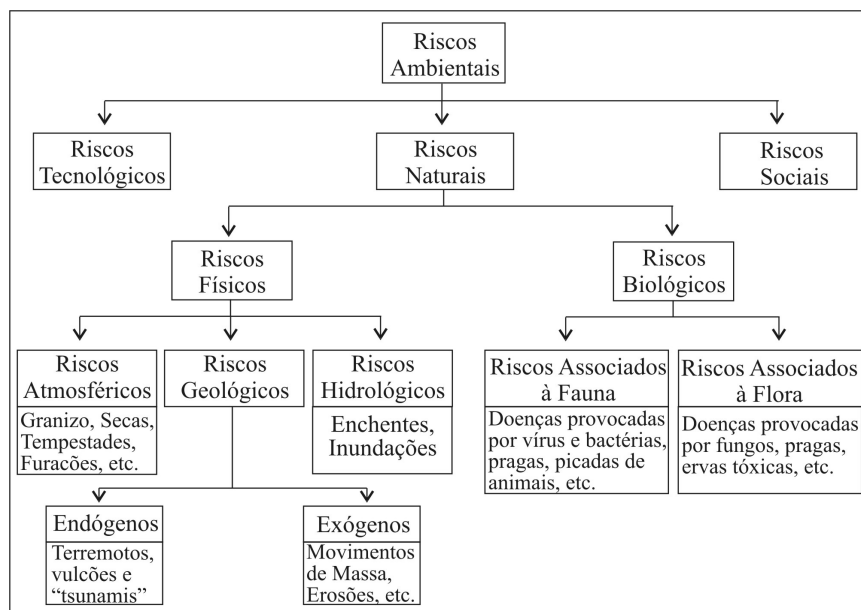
Riscos Ambientais

Riscos Tecnológicos

Riscos Naturais

Riscos Sociais

Riscos Físicos

Riscos Biológicos

Riscos Atmosféricos

Granizo, Secas, Tempestades, Furacões, etc.

Riscos Geológicos

Riscos Hidrológicos

Enchentes, Inundações

Riscos Associados à Fauna

Doenças provocadas por vírus e bactérias, pragas, picadas de animais, etc.

Riscos Associados à Flora

Doenças provocadas por fungos, pragas, ervas tóxicas, etc.

Endógenos

Terremotos, vulcões e "tsunamis"

Exógenos

Movimentos de Massa, Erosões, etc.